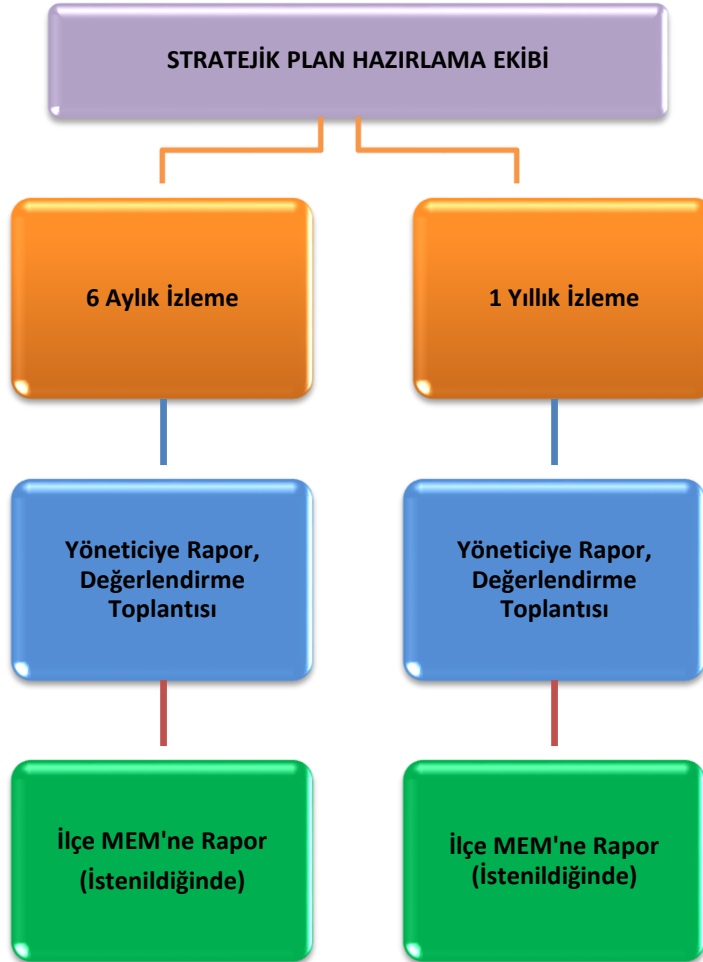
STRATEJİK PLAN HAZIRLAMA EKİBİ

6 Aylık İzleme

1 Yıllık İzleme

Yöneticiye Rapor, Değerlendirme Toplantısı

Yöneticiye Rapor, Değerlendirme Toplantısı

İlçe MEM'ne Rapor (İstenildiğinde)

İlçe MEM'ne Rapor (İstenildiğinde)